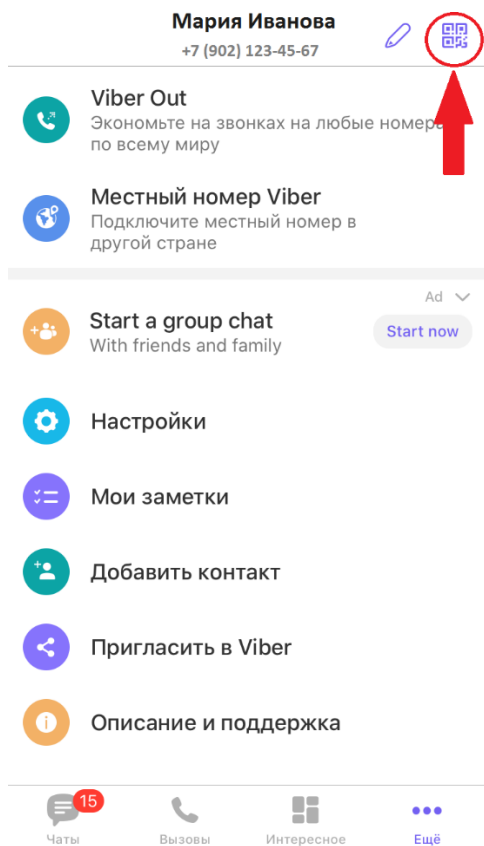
Мария Иванова
+7 (902) 123-45-67

Viber Out
Экономьте на звонках на любые номера по всему миру

Местный номер Viber
Подключите местный номер в другой стране

Ad

Start a group chat
With friends and family

Start now

Настройки

Мои заметки

Добавить контакт

Пригласить в Viber

Описание и поддержка

15
Чаты

Вызовы

Интересное

Ещё